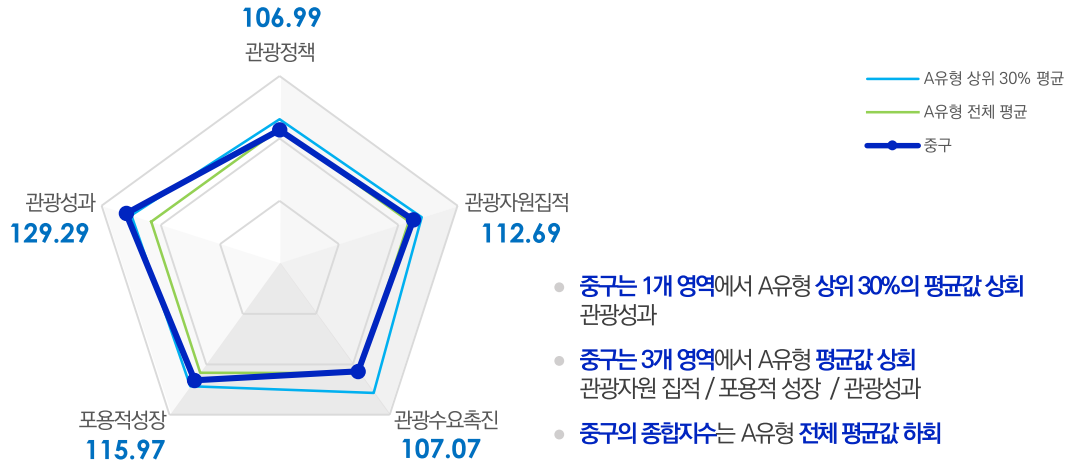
106.99
관광정책

A유형 상위 30% 평균
A유형 전체 평균
중구

관광성과
129.29

관광자원집적
112.69

포용적성장
115.97

관광수요촉진
107.07

중구는 1개 영역에서 A유형 상위 30%의 평균값 상회
관광성과

중구는 3개 영역에서 A유형 평균값 상회
관광자원 집적 / 포용적 성장 / 관광성과

중구의 종합지수는 A유형 전체 평균값 하회